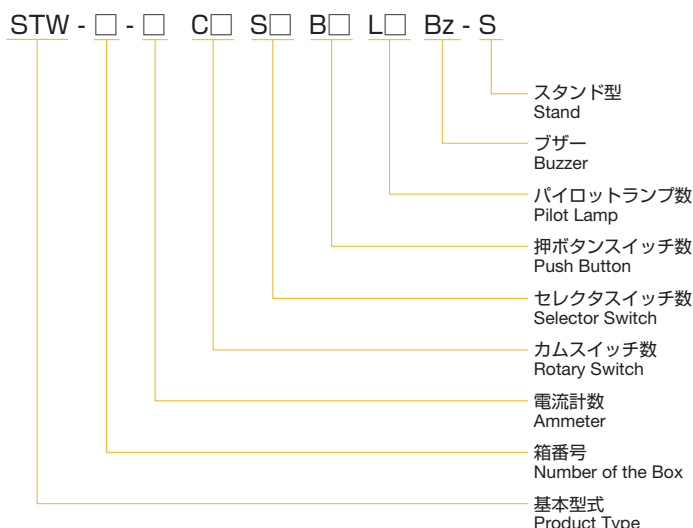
STW - □ - □ C□ S□ B□ L□ Bz - S

スタンド型
Stand

ブザー
Buzzer

パイロットランプ数
Pilot Lamp

押ボタンスイッチ数
Push Button

セレクタスイッチ数
Selector Switch

カムスイッチ数
Rotary Switch

電流計数
Ammeter

箱番号
Number of the Box

基本型式
Product Type